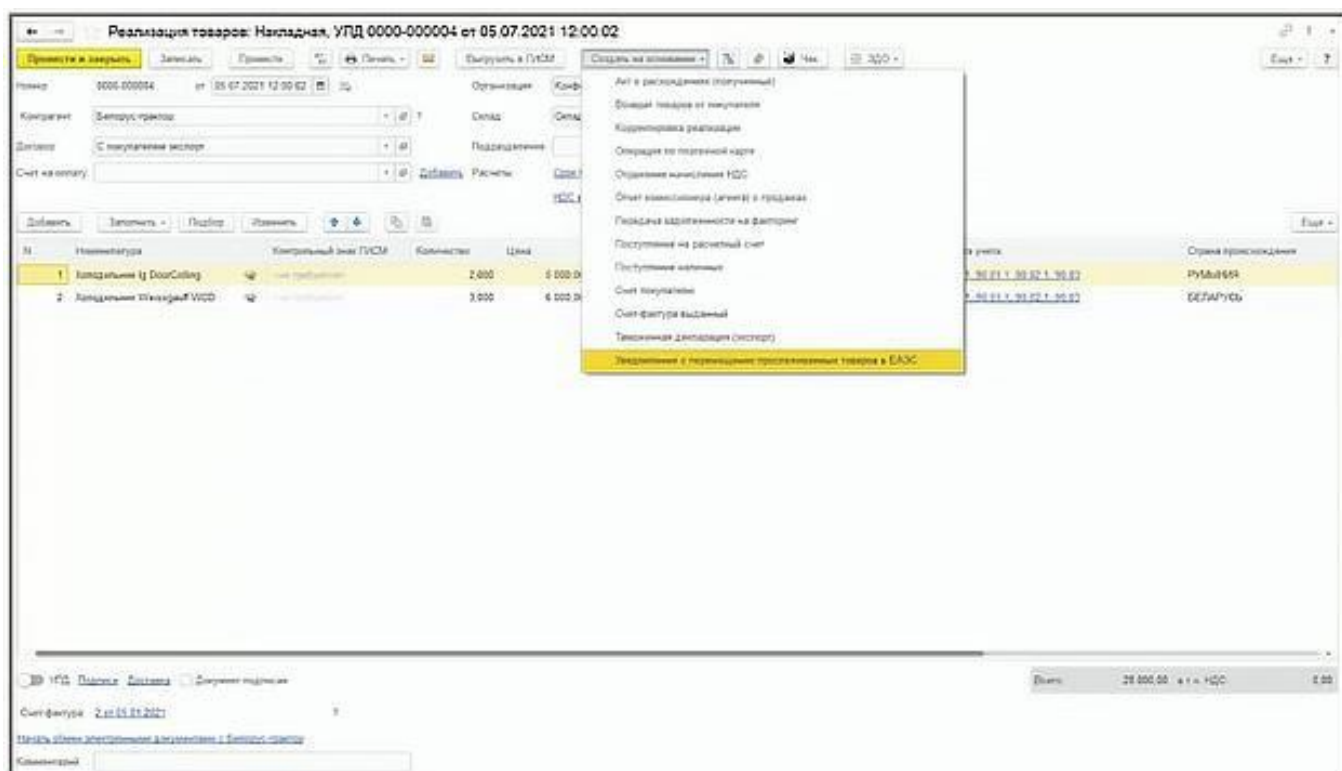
Реализация товаров: Накладная, УПД 0000-000004 от 05.07.2021 12:00:02

Провести и закрыть | Записать | Провести | Печать | Выгрузить в ГИСМ | Создать на основании | Чек | ЭДО | Еще | ?

Номер: 0000-000004 от 05.07.2021 12:00:02
Организация: Конф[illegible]
Контрагент: Белорус трактор
Склад: Склад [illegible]
Договор: С покупателем экспорт
Подразделение
Счет на оплату: Добавить | Расчеты: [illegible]
НДС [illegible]

Акт о расхождениях (полученный)
Возврат товаров от покупателя
Корректировка реализации
Операция по платежной карте
Отражение начисления НДС
Отчет комиссионера (агента) о продажах
Передача задолженности на факторинг
Поступление на расчетный счет
Поступление наличных
Счет покупателю
Счет-фактура выданный
Таможенная декларация (экспорт)
Уведомление о перемещении прослеживаемых товаров в ЕАЭС

Добавить | Заполнить | Подбор | Изменить | Еще

| N | Номенклатура | Контрольный знак ГИСМ | Количество | Цена | Счета учета | Страна происхождения |
|---|---|---|---|---|---|---|
| 1 | Холодильник lg DoorCooling | Не требуется | 2,000 | 5 000,00 | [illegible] | РУМЫНИЯ |
| 2 | Холодильник Weissgauff WDD | | 3,000 | 6 000,00 | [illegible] | БЕЛАРУСЬ |

УПД Подписи Доставка Документ подписан
Всего: 28 000,00 в т.ч. НДС: 0,00
Счет-фактура: 2 от 05.07.2021
Начать обмен электронными документами с Белорус трактор
Комментарий